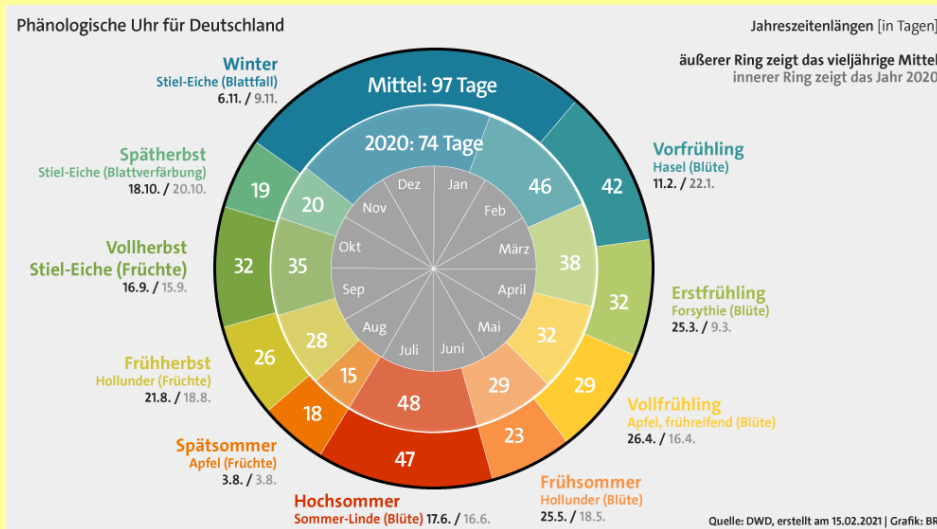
Phänologische Uhr für Deutschland

Jahreszeitenlängen [in Tagen]

äußerer Ring zeigt das vieljährige Mittel
innerer Ring zeigt das Jahr 2020

Mittel: 97 Tage

2020: 74 Tage

Winter
Stiel-Eiche (Blattfall)
6.11. / 9.11.

Vorfrühling
Hasel (Blüte)
11.2. / 22.1.

Spätherbst
Stiel-Eiche (Blattverfärbung)
18.10. / 20.10.

Vollherbst
Stiel-Eiche (Früchte)
16.9. / 15.9.

Erstfrühling
Forsythie (Blüte)
25.3. / 9.3.

Frühherbst
Hollunder (Früchte)
21.8. / 18.8.

Vollfrühling
Apfel, frühreifend (Blüte)
26.4. / 16.4.

Spätsommer
Apfel (Früchte)
3.8. / 3.8.

Frühsommer
Hollunder (Blüte)
25.5. / 18.5.

Hochsommer
Sommer-Linde (Blüte) 17.6. / 16.6.

Dez Jan Feb März April Mai Juni Juli Aug Sep Okt Nov

46 42 38 32 32 29 29 23 48 47 15 18 28 26 35 32 20 19

Quelle: DWD, erstellt am 15.02.2021 | Grafik: BR